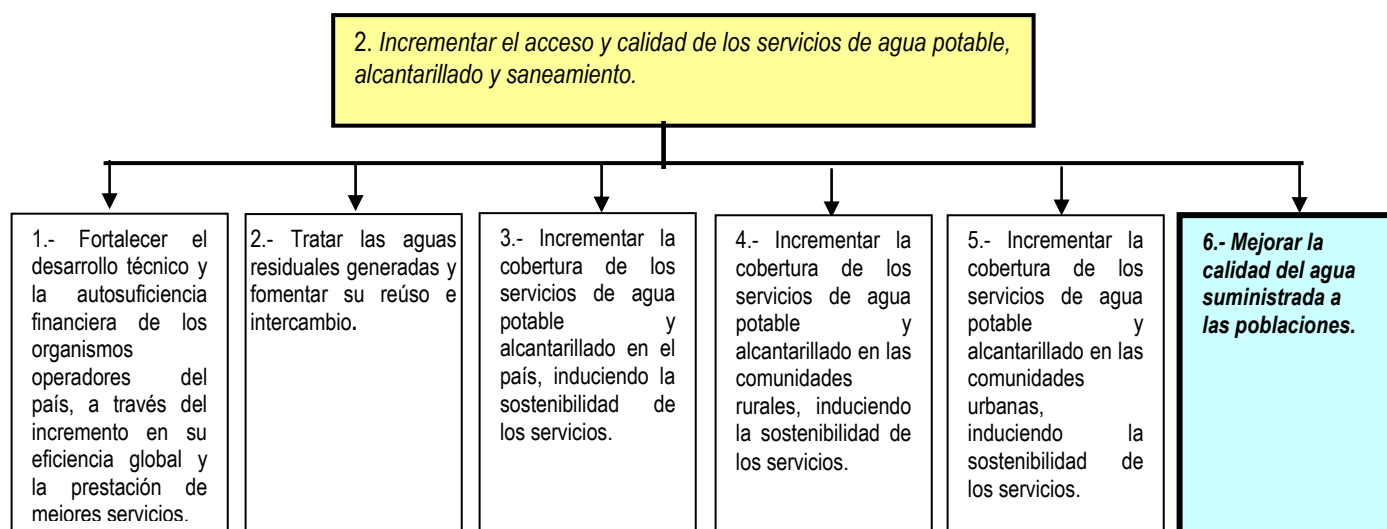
2. Incrementar el acceso y calidad de los servicios de agua potable, alcantarillado y saneamiento.

1.- Fortalecer el desarrollo técnico y la autosuficiencia financiera de los organismos operadores del país, a través del incremento en su eficiencia global y la prestación de mejores servicios.

2.- Tratar las aguas residuales generadas y fomentar su reúso e intercambio.

3.- Incrementar la cobertura de los servicios de agua potable y alcantarillado en el país, induciendo la sostenibilidad de los servicios.

4.- Incrementar la cobertura de los servicios de agua potable y alcantarillado en las comunidades rurales, induciendo la sostenibilidad de los servicios.

5.- Incrementar la cobertura de los servicios de agua potable y alcantarillado en las comunidades urbanas, induciendo la sostenibilidad de los servicios.

6.- Mejorar la calidad del agua suministrada a las poblaciones.